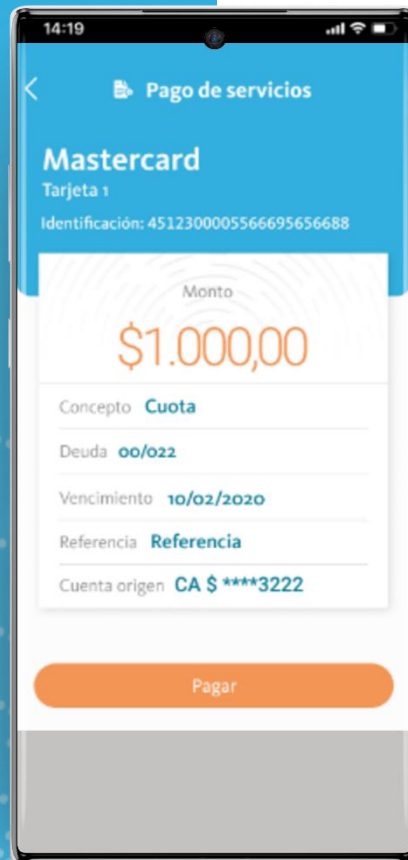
14:19

<

Pago de servicios

Mastercard

Tarjeta 1

Identificación: 4512300005566695656688

Monto

$1.000,00

Concepto Cuota

Deuda 00/022

Vencimiento 10/02/2020

Referencia Referencia

Cuenta origen CA $ ****3222

Pagar